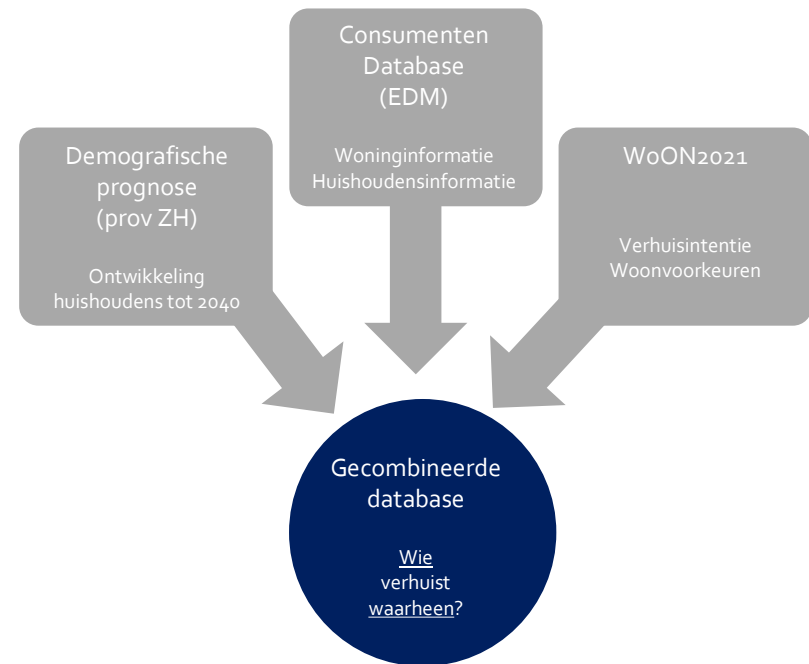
Consumenten Database (EDM)

Woninginformatie
Huishoudensinformatie

Demografische prognose (prov ZH)

Ontwikkeling huishoudens tot 2040

WoON2021

Verhuisintentie
Woonvoorkeuren

Gecombineerde database

Wie verhuist waarheen?